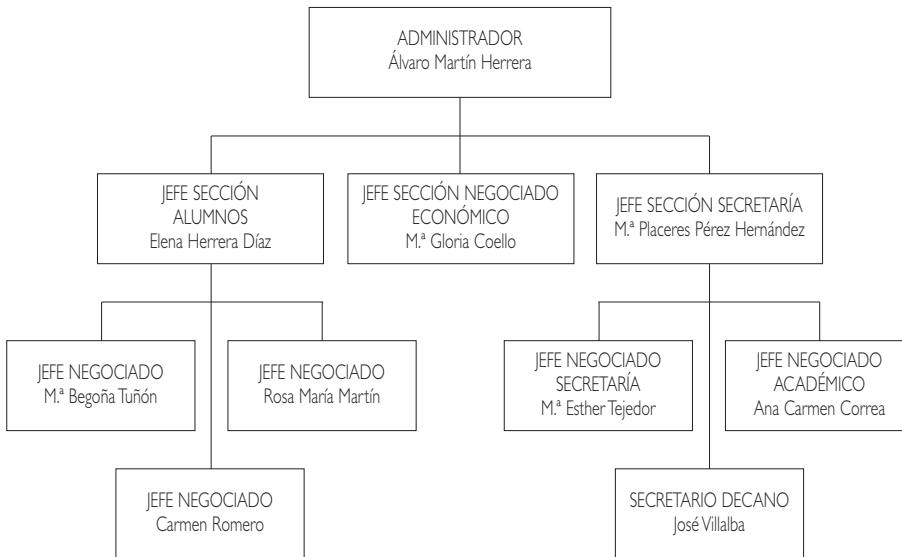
ADMINISTRADOR
Álvaro Martín Herrera

JEFE SECCIÓN ALUMNOS
Elena Herrera Díaz

JEFE SECCIÓN NEGOCIADO ECONÓMICO
M.ª Gloria Coello

JEFE SECCIÓN SECRETARÍA
M.ª Placeres Pérez Hernández

JEFE NEGOCIADO
M.ª Begoña Tuñón

JEFE NEGOCIADO
Rosa María Martín

JEFE NEGOCIADO SECRETARÍA
M.ª Esther Tejedor

JEFE NEGOCIADO ACADÉMICO
Ana Carmen Correa

JEFE NEGOCIADO
Carmen Romero

SECRETARIO DECANO
José Villalba